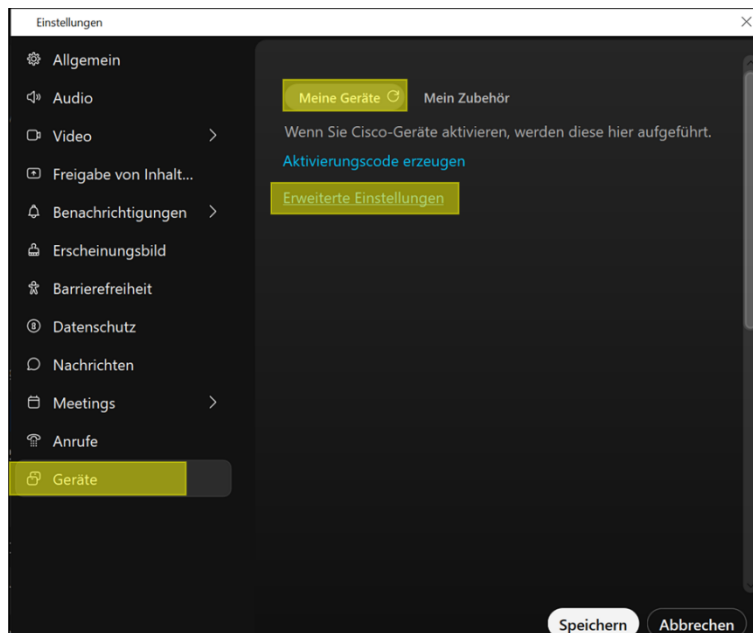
Einstellungen

Allgemein
Audio
Video
Freigabe von Inhalt...
Benachrichtigungen
Erscheinungsbild
Barrierefreiheit
Datenschutz
Nachrichten
Meetings
Anrufe
Geräte

Meine Geräte
Mein Zubehör

Wenn Sie Cisco-Geräte aktivieren, werden diese hier aufgeführt.

Aktivierungscode erzeugen

Erweiterte Einstellungen

Speichern
Abbrechen